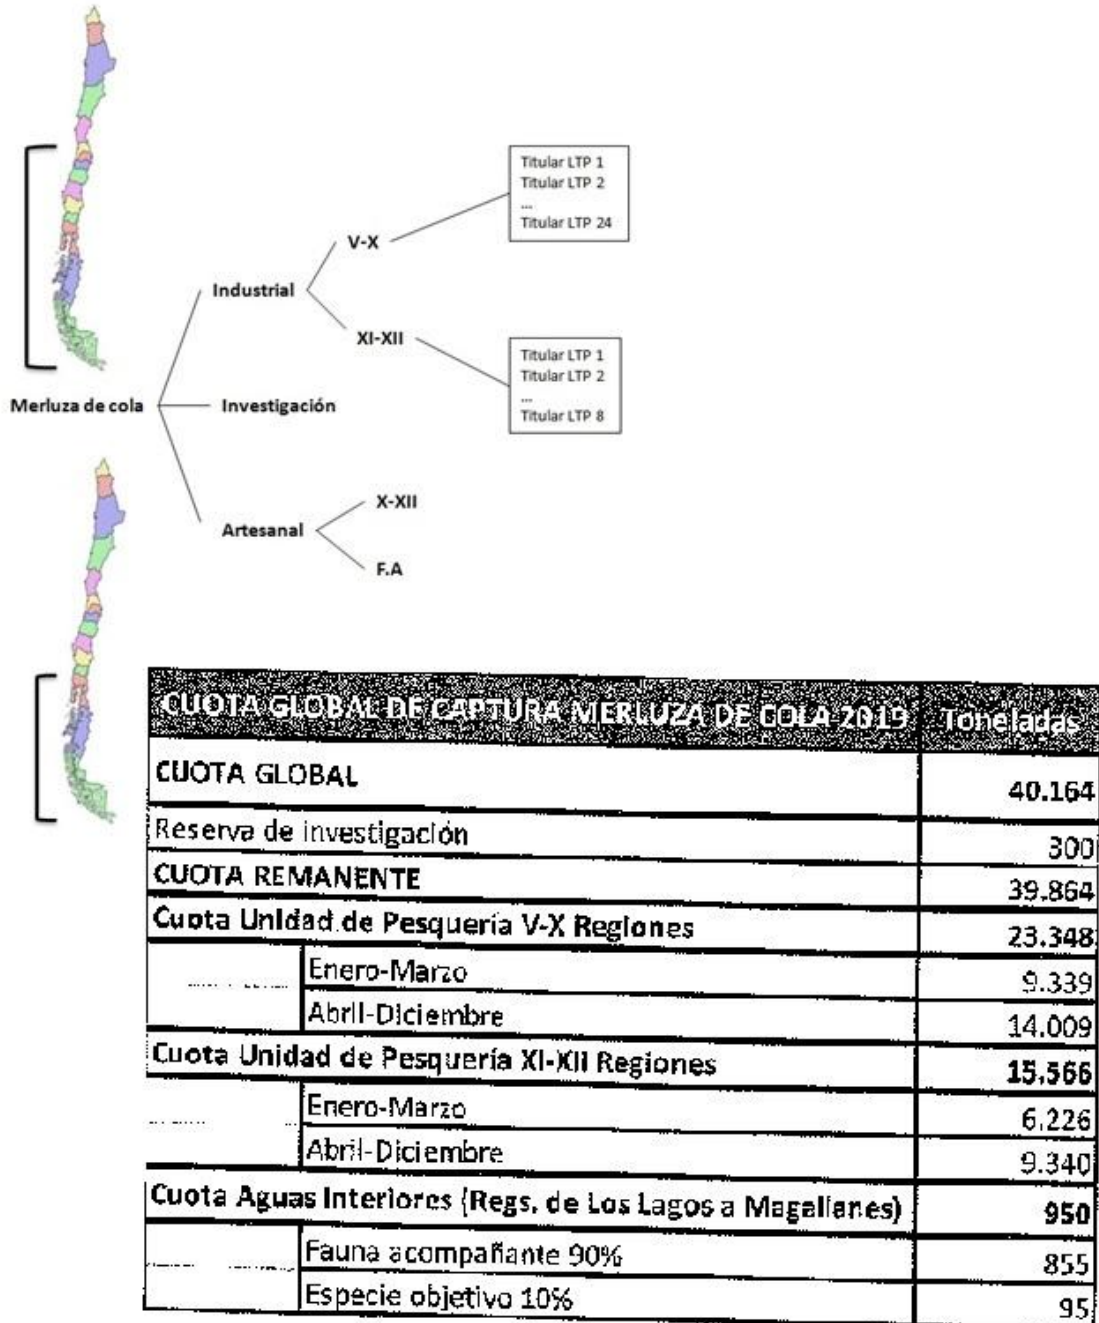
Merluza de cola

Industrial

V-X

Titular LTP 1
Titular LTP 2
...
Titular LTP 24

XI-XII

Titular LTP 1
Titular LTP 2
...
Titular LTP 8

Investigación

Artesanal

X-XII

F.A

| CUOTA GLOBAL DE CAPTURA MERLUZA DE COLA 2019 | | Toneladas |
|---|---|---|
| CUOTA GLOBAL | | 40.164 |
| Reserva de investigación | | 300 |
| CUOTA REMANENTE | | 39.864 |
| Cuota Unidad de Pesquería V-X Regiones | | 23.348 |
| | Enero-Marzo | 9.339 |
| | Abril-Diciembre | 14.009 |
| Cuota Unidad de Pesquería XI-XII Regiones | | 15.566 |
| | Enero-Marzo | 6.226 |
| | Abril-Diciembre | 9.340 |
| Cuota Aguas Interiores (Regs. de Los Lagos a Magallanes) | | 950 |
| | Fauna acompañante 90% | 855 |
| | Especie objetivo 10% | 95 |